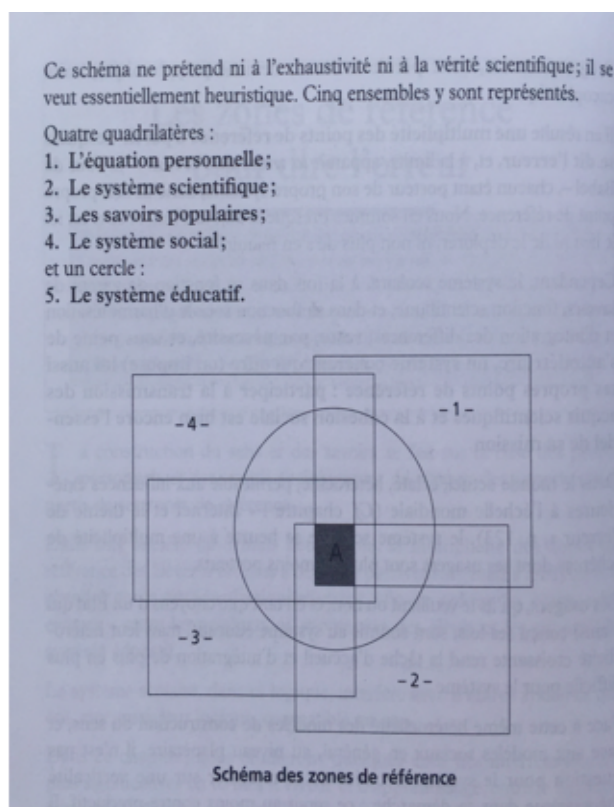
Ce schéma ne prétend ni à l'exhaustivité ni à la vérité scientifique; il se veut essentiellement heuristique. Cinq ensembles y sont représentés.

Quatre quadrilatères :
1. L'équation personnelle;
2. Le système scientifique;
3. Les savoirs populaires;
4. Le système social;
et un cercle :
5. Le système éducatif.

-4-

-1-

A

-3-

-2-

Schéma des zones de référence